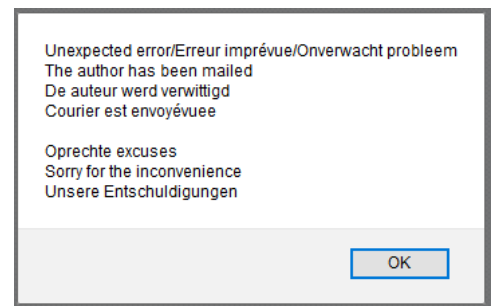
Unexpected error/Erreur imprévue/Onverwacht probleem
The author has been mailed
De auteur werd verwittigd
Courier est envoyévuee

Oprechte excuses
Sorry for the inconvenience
Unsere Entschuldigungen

OK